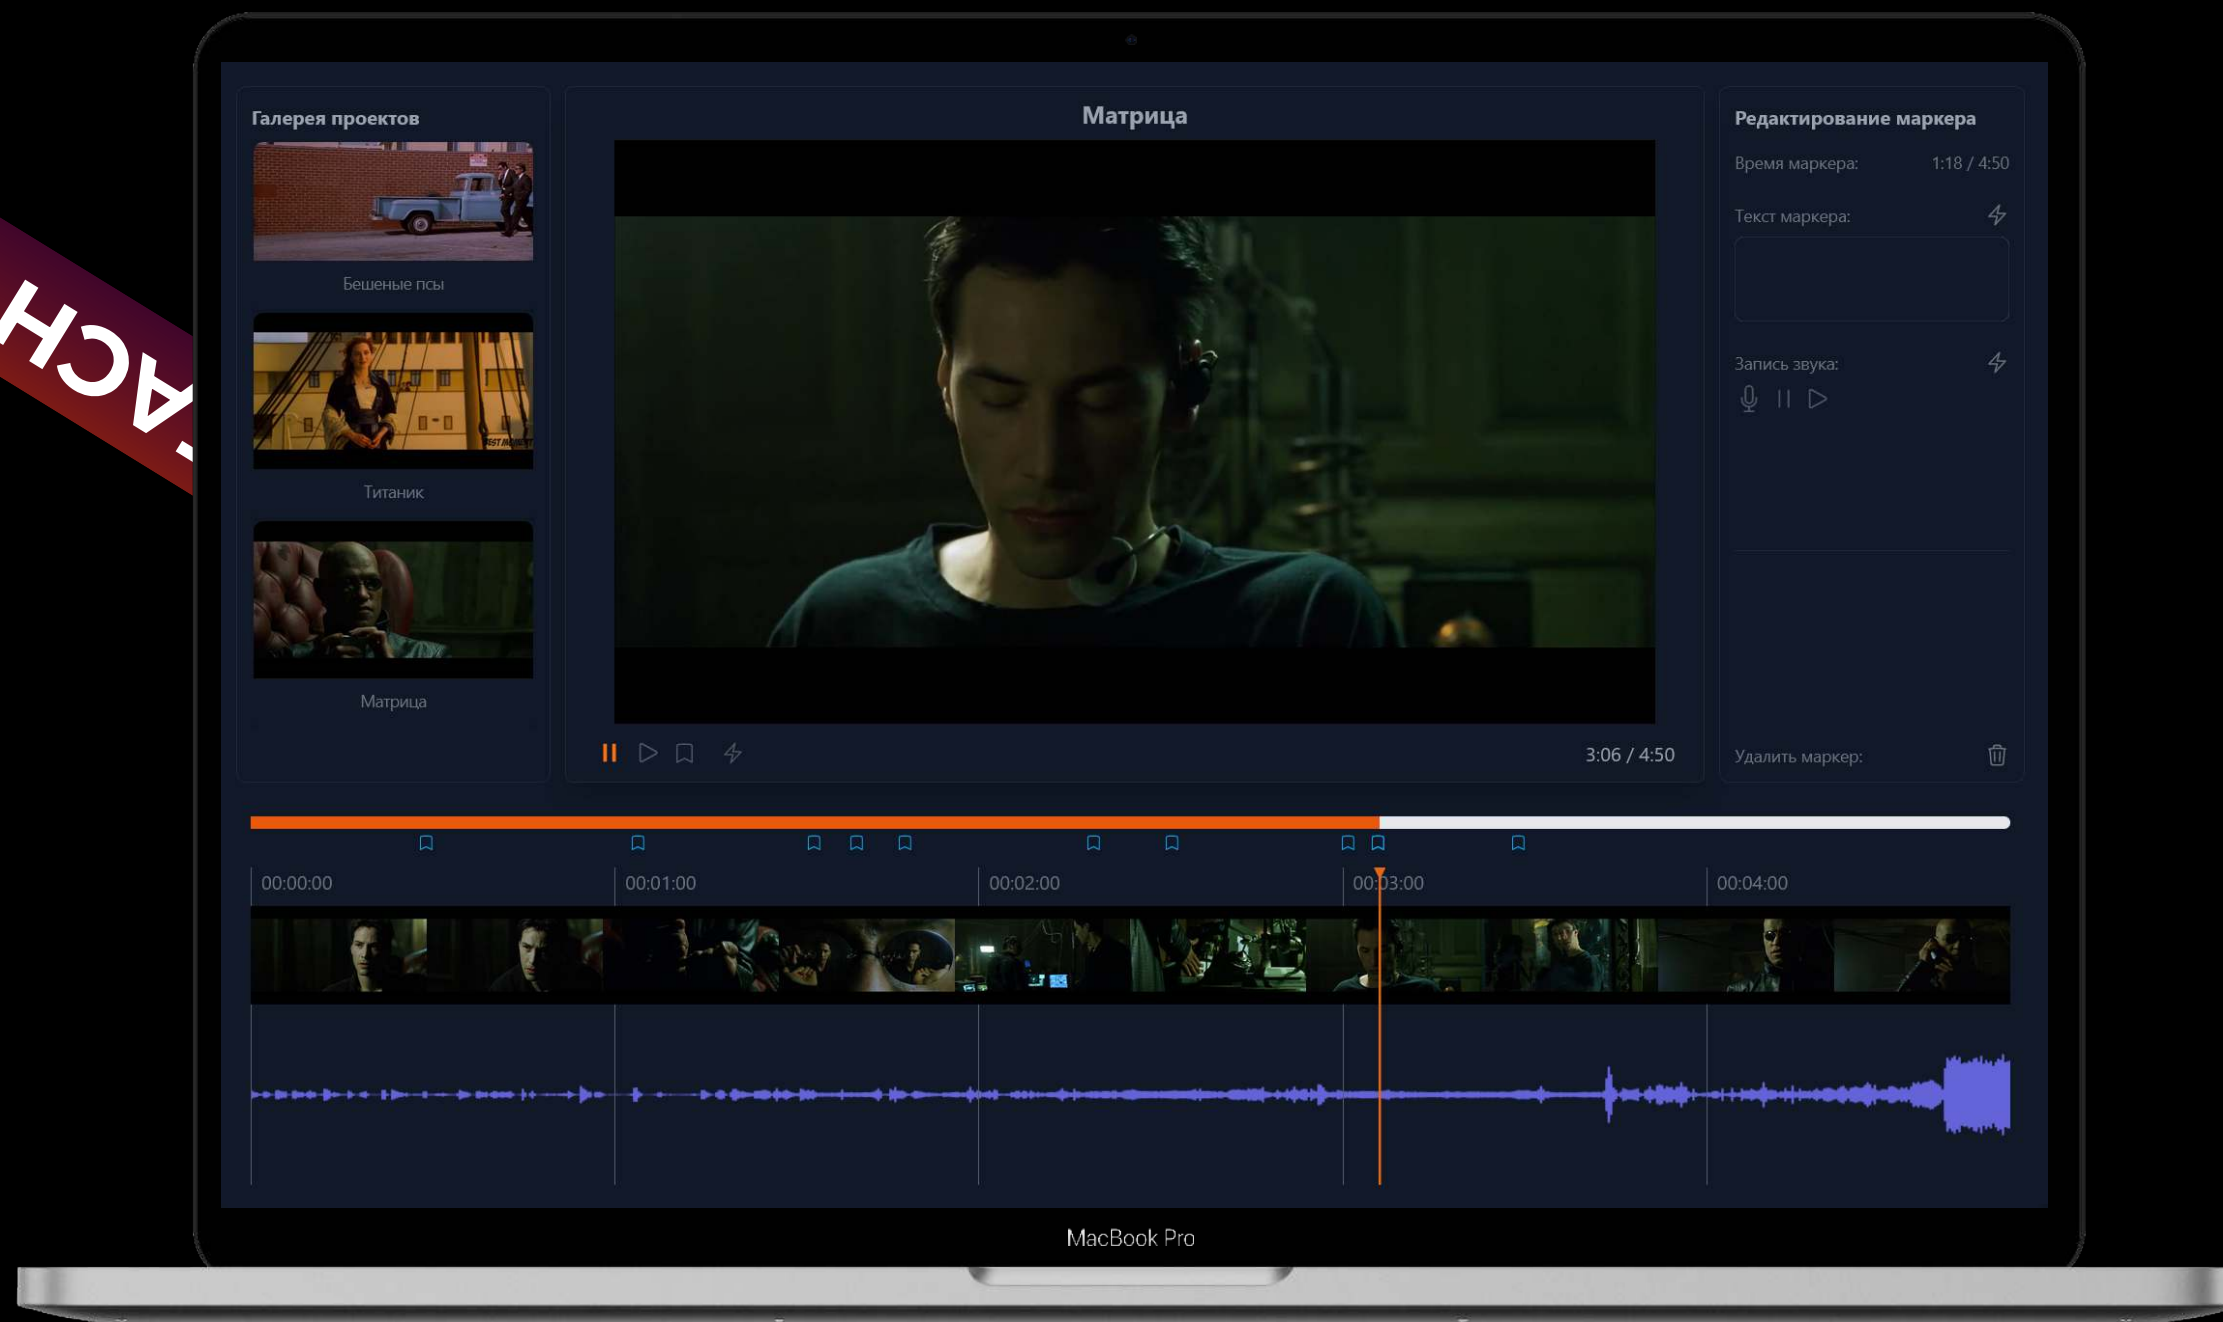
ACH

Галерея проектов

Бешеные псы

Титаник

Матрица

Матрица

3:06 / 4:50

Редактирование маркера

Время маркера: 1:18 / 4:50

Текст маркера:

Запись звука:

Удалить маркер:

00:00:00 00:01:00 00:02:00 00:03:00 00:04:00

MacBook Pro